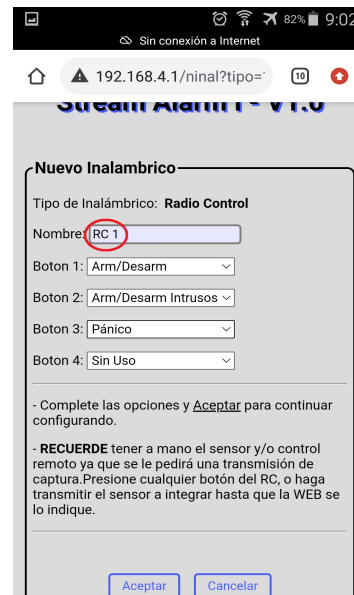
82% 9:02
Sin conexión a Internet
192.168.4.1/ninal?tipo=
10

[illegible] - V1.0

Nuevo Inalambrico

Tipo de Inalámbrico: Radio Control

Nombre: RC 1

Boton 1: Arm/Desarm

Boton 2: Arm/Desarm Intrusos

Boton 3: Pánico

Boton 4: Sin Uso

- Complete las opciones y Aceptar para continuar configurando.

- RECUERDE tener a mano el sensor y/o control remoto ya que se le pedirá una transmisión de captura.Presione cualquier botón del RC, o haga transmitir el sensor a integrar hasta que la WEB se lo indique.

Aceptar Cancelar